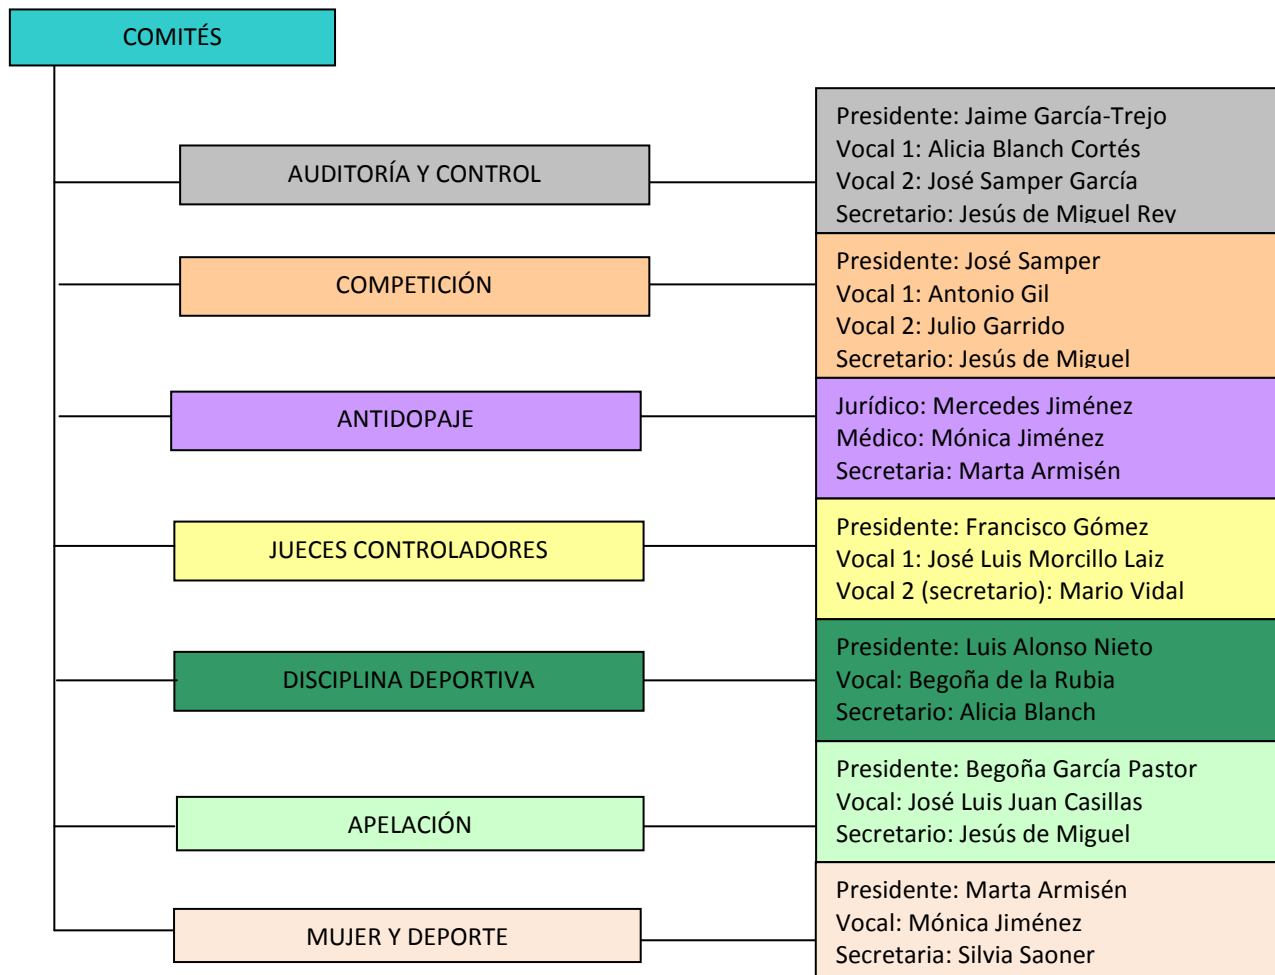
COMITÉS

AUDITORÍA Y CONTROL

Presidente: Jaime García-Trejo
Vocal 1: Alicia Blanch Cortés
Vocal 2: José Samper García
Secretario: Jesús de Miguel Rey

COMPETICIÓN

Presidente: José Samper
Vocal 1: Antonio Gil
Vocal 2: Julio Garrido
Secretario: Jesús de Miguel

ANTIDOPAJE

Jurídico: Mercedes Jiménez
Médico: Mónica Jiménez
Secretaria: Marta Armisén

JUECES CONTROLADORES

Presidente: Francisco Gómez
Vocal 1: José Luis Morcillo Laiz
Vocal 2 (secretario): Mario Vidal

DISCIPLINA DEPORTIVA

Presidente: Luis Alonso Nieto
Vocal: Begoña de la Rubia
Secretario: Alicia Blanch

APELACIÓN

Presidente: Begoña García Pastor
Vocal: José Luis Juan Casillas
Secretario: Jesús de Miguel

MUJER Y DEPORTE

Presidente: Marta Armisén
Vocal: Mónica Jiménez
Secretaria: Silvia Saoner